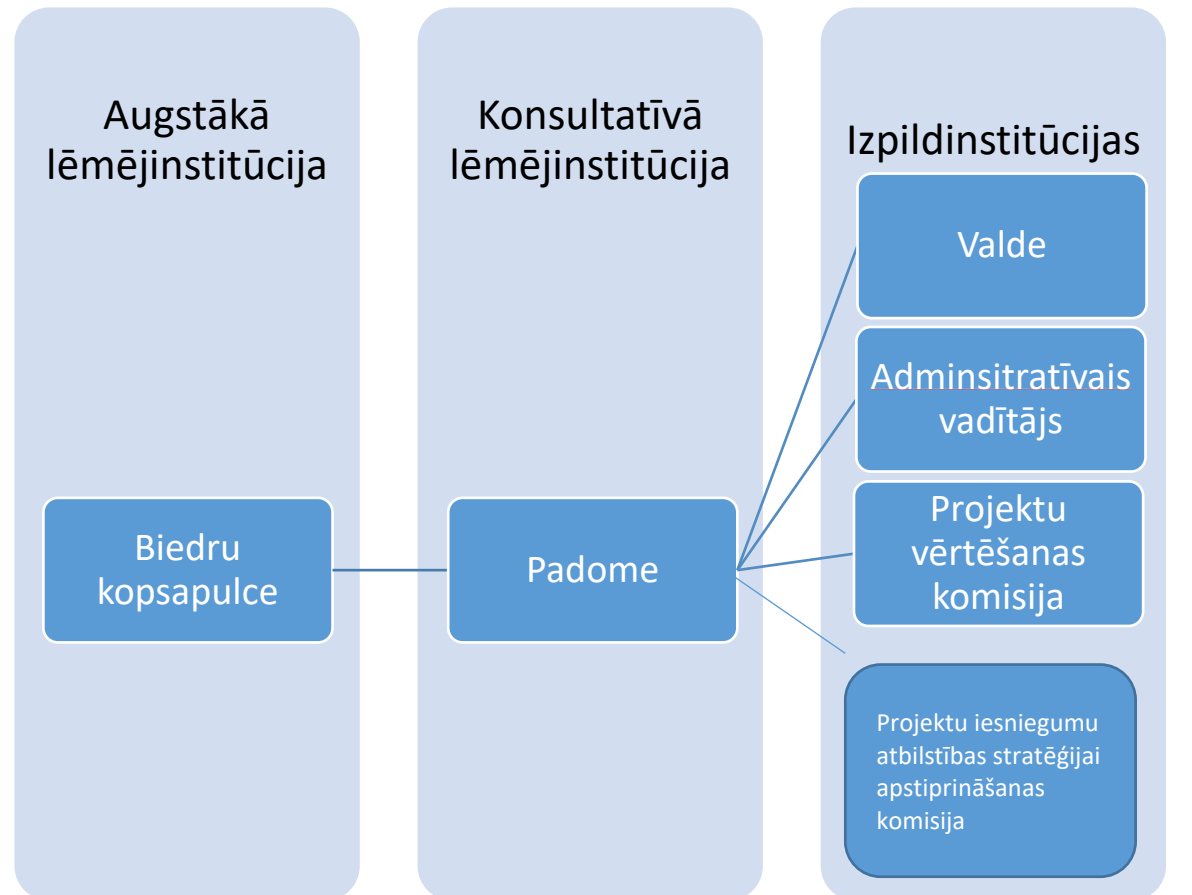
Augstākā lēmējinstitūcija

Konsultatīvā lēmējinstitūcija

Izpildinstitūcijas

Valde

Adminsitratīvais vadītājs

Projektu vērtēšanas komisija

Projektu iesniegumu atbilstības stratēģijai apstiprināšanas komisija

Biedru kopsapulce

Padome